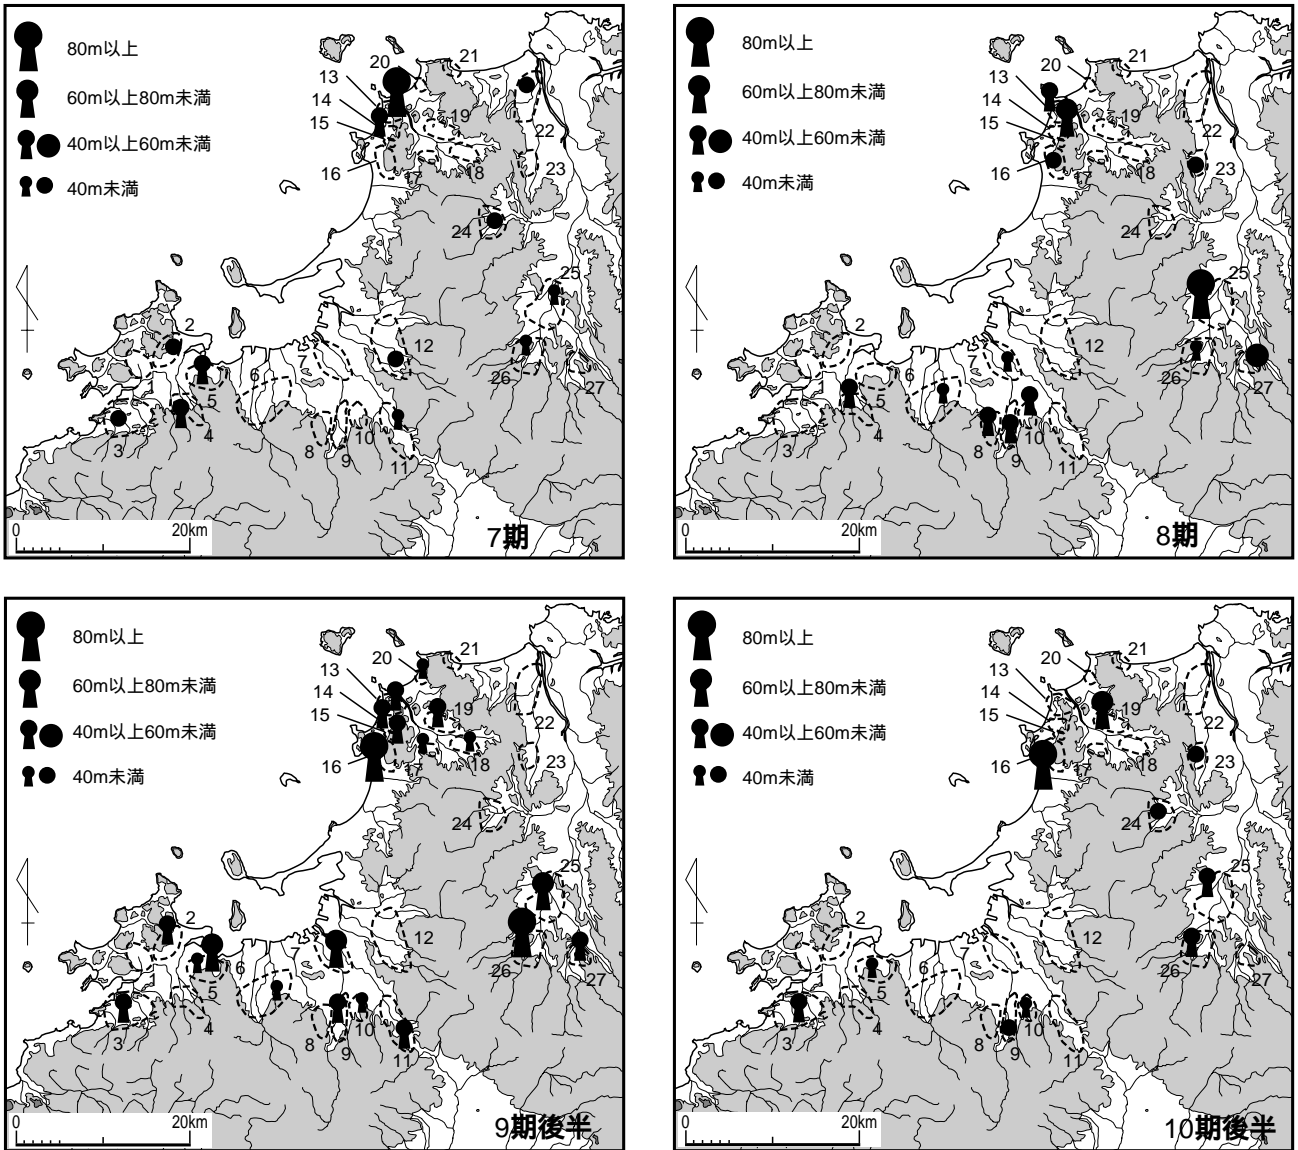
80m以上
60m以上80m未満
40m以上60m未満
40m未満

13
14
15
16
20
21
19
22
18
17
23
24
25
2
12
7
6
5
4
3
26
27
8
9
10
11
0
20km
7期

80m以上
60m以上80m未満
40m以上60m未満
40m未満

13
14
15
16
20
21
19
22
18
17
23
24
25
2
12
7
6
5
4
3
26
27
8
9
10
11
0
20km
8期

80m以上
60m以上80m未満
40m以上60m未満
40m未満

13
14
15
16
20
21
19
22
18
17
23
24
25
2
12
6
5
4
3
26
27
8
9
10
11
0
20km
9期後半

80m以上
60m以上80m未満
40m以上60m未満
40m未満

13
14
15
16
20
21
19
22
18
23
24
25
2
12
7
6
5
4
3
26
27
8
9
10
11
0
20km
10期後半